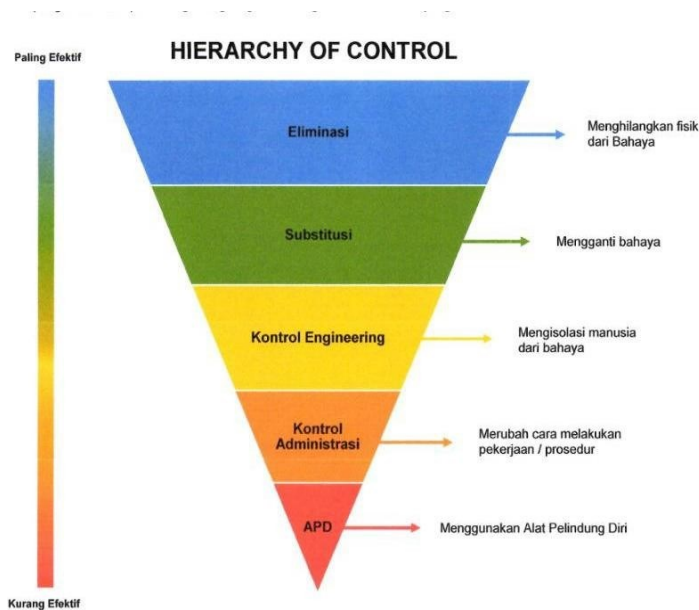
Paling Efektif

HIERARCHY OF CONTROL

Eliminasi

Menghilangkan fisik dari Bahaya

Substitusi

Mengganti bahaya

Kontrol Engineering

Mengisolasi manusia dari bahaya

Kontrol Administrasi

Merubah cara melakukan pekerjaan / prosedur

APD

Menggunakan Alat Pelindung Diri

Kurang Efektif